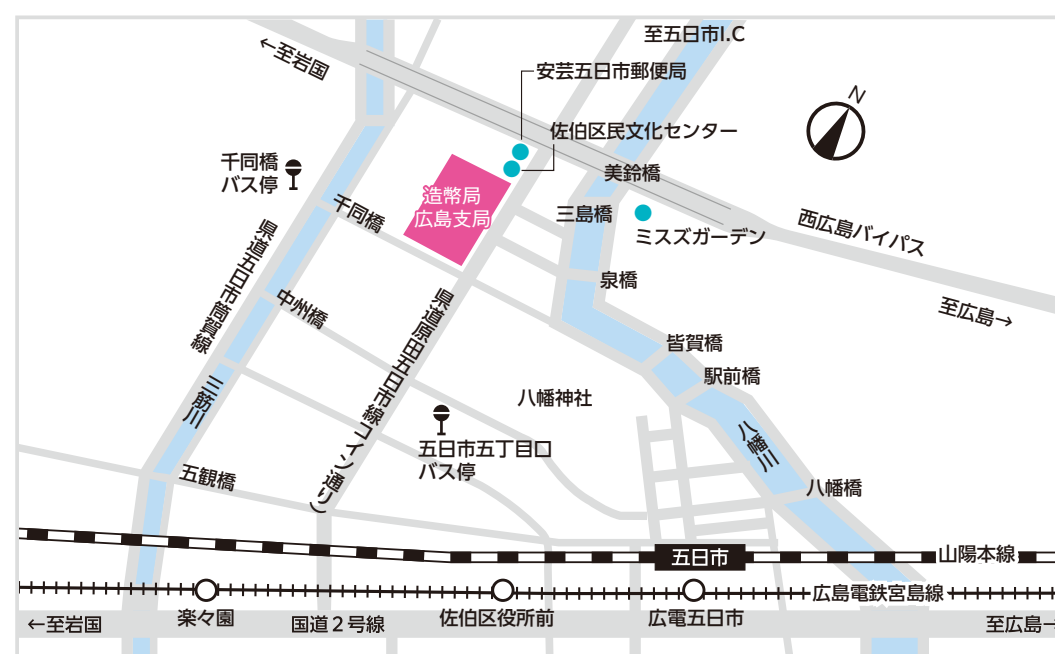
至五日市I.C
←至岩国
安芸五日市郵便局
佐伯区民文化センター
N
千同橋
バス停
造幣局
広島支局
美鈴橋
千同橋
三島橋
ミスズガーデン
西広島バイパス
県道五日市筒賀線
泉橋
中州橋
県道原田五日市線(コイン通り)
至広島→
皆賀橋
駅前橋
三筋川
八幡神社
八幡川
五日市五丁目口
バス停
五観橋
八幡橋
五日市
山陽本線
楽々園
佐伯区役所前
広電五日市
広島電鉄宮島線
←至岩国
国道２号線
至広島→